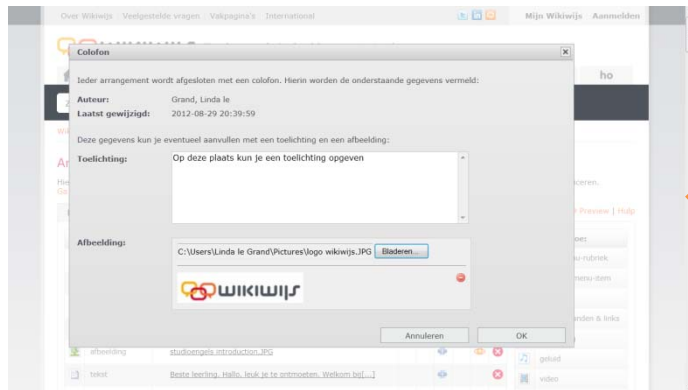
Over Wikiwijs Veelgestelde vragen Vakpagina's International

Mijn Wikiwijs Aanmelden

Colofon

Ieder arrangement wordt afgesloten met een colofon. Hierin worden de onderstaande gegevens vermeld:

Auteur: Grand, Linda le

Laatst gewijzigd: 2012-08-29 20:39:59

Deze gegevens kun je eventueel aanvullen met een toelichting en een afbeelding:

Toelichting: Op deze plaats kun je een toelichting opgeven

Afbeelding: C:\Users\Linda le Grand\Pictures\logo wikiwijs.JPG Bladeren...

WIKIWIJS

Annuleren OK

ho

Preview | Hulp

rubriek

menu-item

nden & links

afbeelding studioengels introduction.JPG

geluid

tekst Beste leerling. Hallo, leuk je te ontmoeten. Welkom bij[...]

video